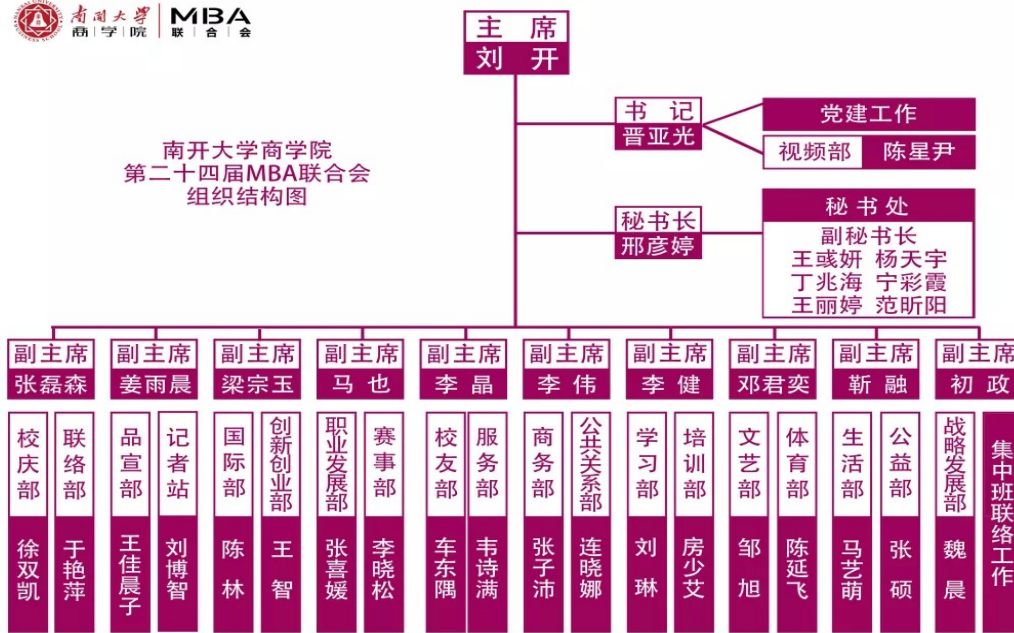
南開大學 商学院 MBA 联合会

主席
刘开

书记
晋亚光

党建工作

视频部 陈星尹

秘书长
邢彦婷

秘书处
副秘书长
王彧妍 杨天宇
丁兆海 宁彩霞
王丽婷 范昕阳

南开大学商学院
第二十四届MBA联合会
组织结构图

副主席
张磊森
校庆部
徐双凯
联络部
于艳萍

副主席
姜雨晨
品宣部
王佳晨子
记者站
刘博智

副主席
梁宗玉
国际部
陈林
创新创业部
王智

副主席
马也
职业发展部
张喜媛
赛事部
李晓松

副主席
李晶
校友部
车东隅
服务部
韦诗满

副主席
李伟
商务部
张子沛
公共关系部
连晓娜

副主席
李健
学习部
刘琳
培训部
房少艾

副主席
邓君奕
文艺部
邹旭
体育部
陈延飞

副主席
靳融
生活部
马艺萌
公益部
张硕

副主席
初政
战略发展部
魏晨
集中班联络工作